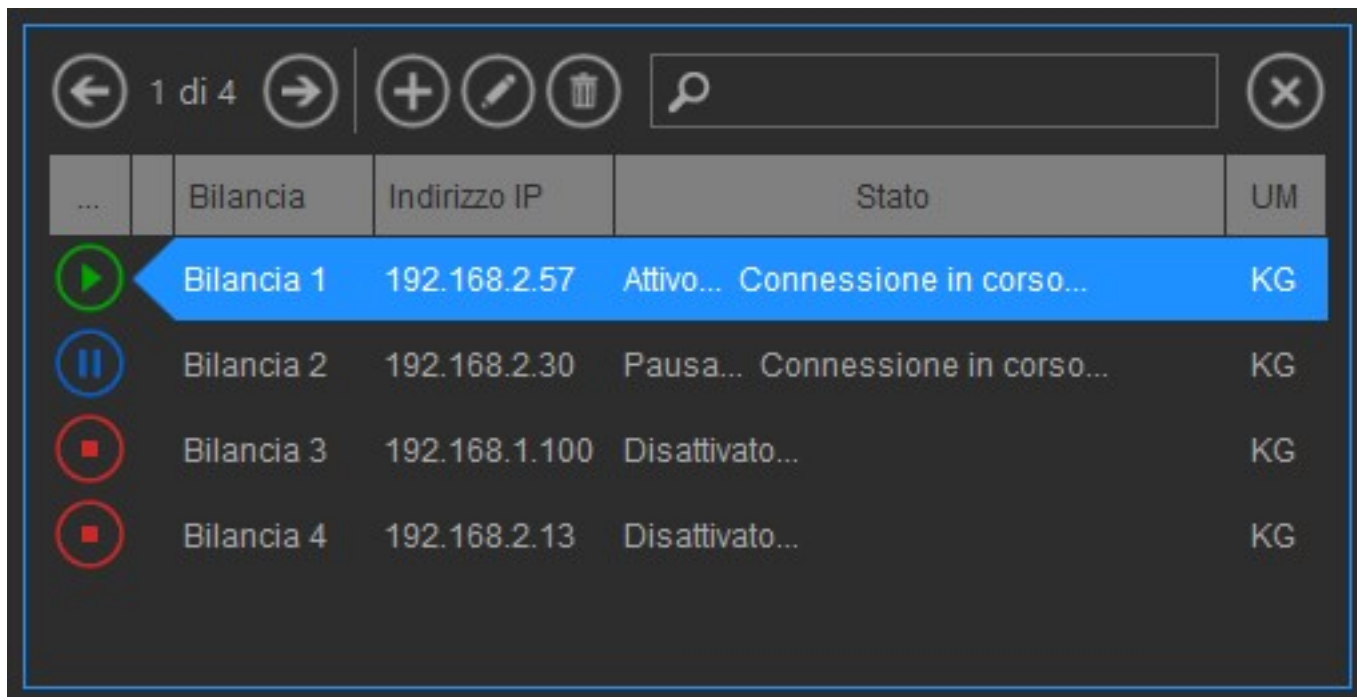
1 di 4

| ... | | Bilancia | Indirizzo IP | Stato | UM |
|---|---|---|---|---|---|
| | | Bilancia 1 | 192.168.2.57 | Attivo... Connessione in corso... | KG |
| | | Bilancia 2 | 192.168.2.30 | Pausa... Connessione in corso... | KG |
| | | Bilancia 3 | 192.168.1.100 | Disattivato... | KG |
| | | Bilancia 4 | 192.168.2.13 | Disattivato... | KG |